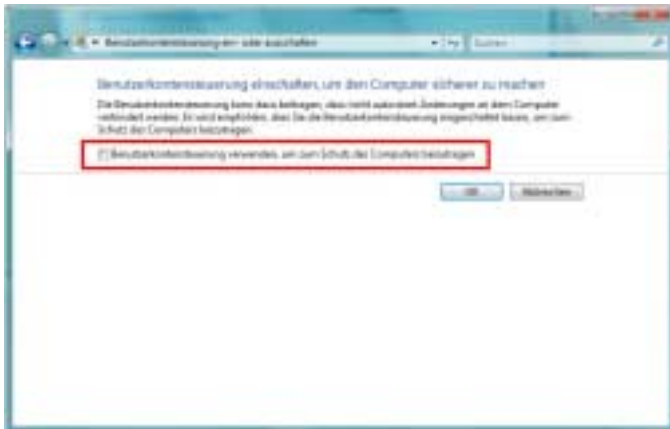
« Benutzerkontensteuerung ein- oder ausschalten

Suchen

Benutzerkontensteuerung einschalten, um den Computer sicherer zu machen

Die Benutzerkontensteuerung kann dazu beitragen, dass nicht autorisierte Änderungen an dem Computer verhindert werden. Es wird empfohlen, dass Sie die Benutzerkontensteuerung eingeschaltet lassen, um zum Schutz des Computers beizutragen.

Benutzerkontensteuerung verwenden, um zum Schutz des Computers beizutragen

OK

Abbrechen